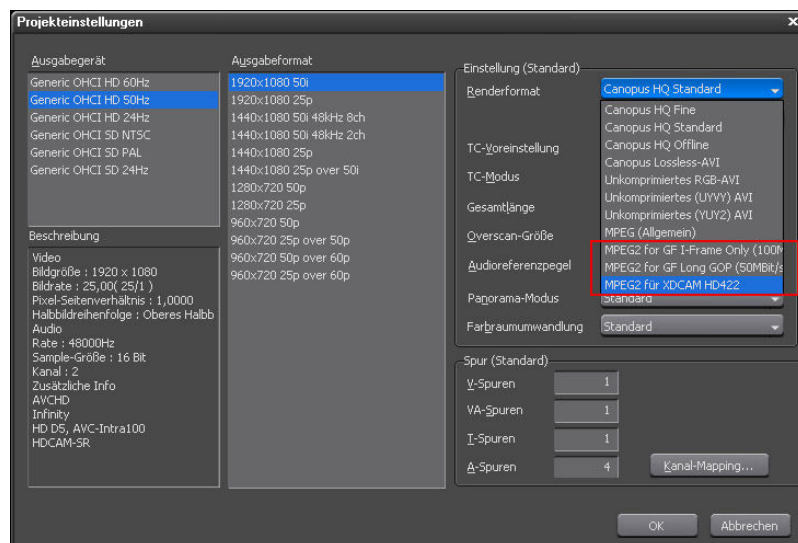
Projekteinstellungen

Ausgabegerät
Generic OHCI HD 60Hz
Generic OHCI HD 50Hz
Generic OHCI HD 24Hz
Generic OHCI SD NTSC
Generic OHCI SD PAL
Generic OHCI SD 24Hz

Beschreibung
Video
Bildgröße : 1920 x 1080
Bildrate : 25,00( 25/1 )
Pixel-Seitenverhältnis : 1,0000
Halbbildreihenfolge : Oberes Halbb
Audio
Rate : 48000Hz
Sample-Größe : 16 Bit
Kanal : 2
Zusätzliche Info
AVCHD
Infinity
HD D5, AVC-Intra100
HDCAM-SR

Ausgabeformat
1920x1080 50i
1920x1080 25p
1440x1080 50i 48kHz 8ch
1440x1080 50i 48kHz 2ch
1440x1080 25p
1440x1080 25p over 50i
1280x720 50p
1280x720 25p
960x720 50p
960x720 25p over 50p
960x720 50p over 60p
960x720 25p over 60p

Einstellung (Standard)
Renderformat
Canopus HQ Standard
Canopus HQ Fine
Canopus HQ Standard
Canopus HQ Offline
Canopus Lossless-AVI
Unkomprimiertes RGB-AVI
Unkomprimiertes (UYVY) AVI
Unkomprimiertes (YUY2) AVI
MPEG (Allgemein)
MPEG2 for GF I-Frame Only (100M
MPEG2 for GF Long GOP (50MBit/s
MPEG2 für XDCAM HD422
TC-Voreinstellung
TC-Modus
Gesamtlänge
Overscan-Größe
Audioreferenzpegel
Panorama-Modus
Standard
Farbraumumwandlung
Standard

Spur (Standard)
V-Spuren 1
VA-Spuren 1
T-Spuren 1
A-Spuren 4
Kanal-Mapping...

OK
Abbrechen